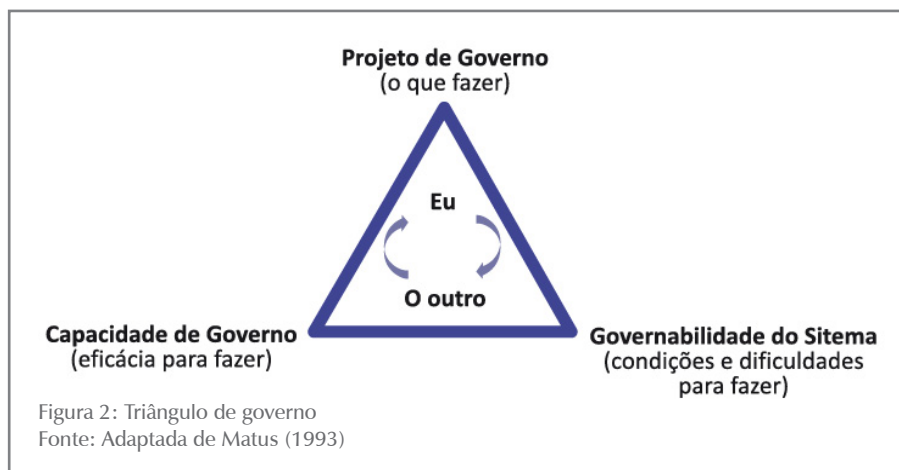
Projeto de Governo
(o que fazer)

Eu

O outro

Capacidade de Governo
(eficácia para fazer)

Governabilidade do Sitema
(condições e dificuldades para fazer)

Figura 2: Triângulo de governo
Fonte: Adaptada de Matus (1993)